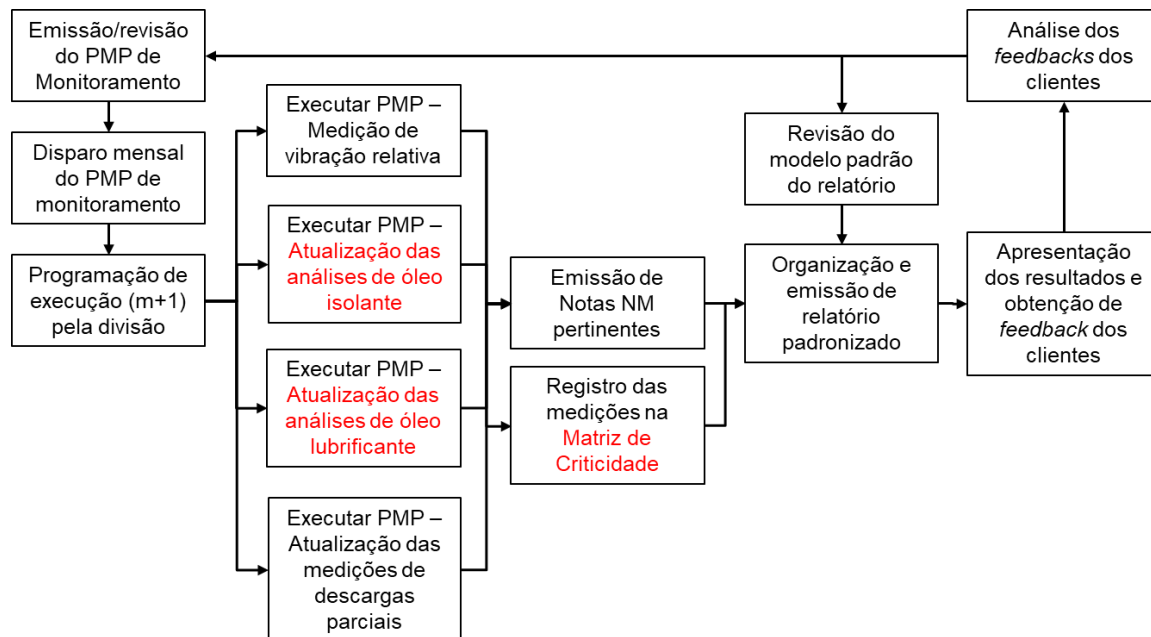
Emissão/revisão do PMP de Monitoramento

Disparo mensal do PMP de monitoramento

Programação de execução (m+1) pela divisão

Executar PMP – Medição de vibração relativa

Executar PMP – Atualização das análises de óleo isolante

Executar PMP – Atualização das análises de óleo lubrificante

Executar PMP – Atualização das medições de descargas parciais

Emissão de Notas NM pertinentes

Registro das medições na Matriz de Criticidade

Revisão do modelo padrão do relatório

Organização e emissão de relatório padronizado

Análise dos *feedbacks* dos clientes

Apresentação dos resultados e obtenção de *feedback* dos clientes